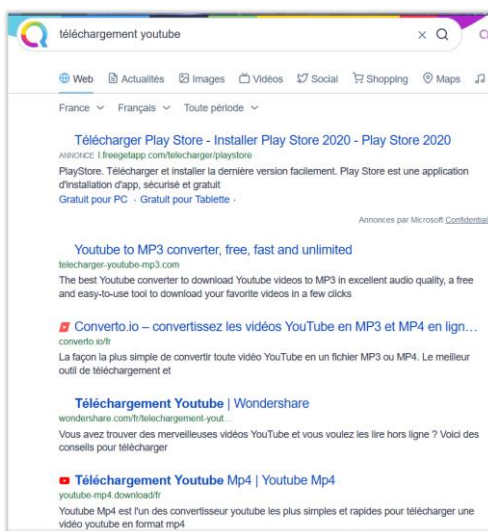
téléchargement youtube

Web Actualités Images Vidéos Social Shopping Maps

France Français Toute période

Télécharger Play Store - Installer Play Store 2020 - Play Store 2020
ANNONCE l.freegetapp.com/telecharger/playstore
PlayStore. Télécharger et installer la dernière version facilement. Play Store est une application d'installation d'app, sécurisé et gratuit
Gratuit pour PC · Gratuit pour Tablette ·

Annonces par Microsoft Confidentiali

Youtube to MP3 converter, free, fast and unlimited
telecharger-youtube-mp3.com
The best Youtube converter to download Youtube videos to MP3 in excellent audio quality, a free and easy-to-use tool to download your favorite videos in a few clicks

Converto.io – convertissez les vidéos YouTube en MP3 et MP4 en lign…
converto.io/fr
La façon la plus simple de convertir toute vidéo YouTube en un fichier MP3 ou MP4. Le meilleur outil de téléchargement et

Téléchargement Youtube | Wondershare
wondershare.com/fr/telechargement-yout...
Vous avez trouver des merveilleuses vidéos YouTube et vous voulez les lire hors ligne ? Voici des conseils pour télécharger

Téléchargement Youtube Mp4 | Youtube Mp4
youtube-mp4.download/fr
Youtube Mp4 est l'un des convertisseur youtube les plus simples et rapides pour télécharger une vidéo youtube en format mp4